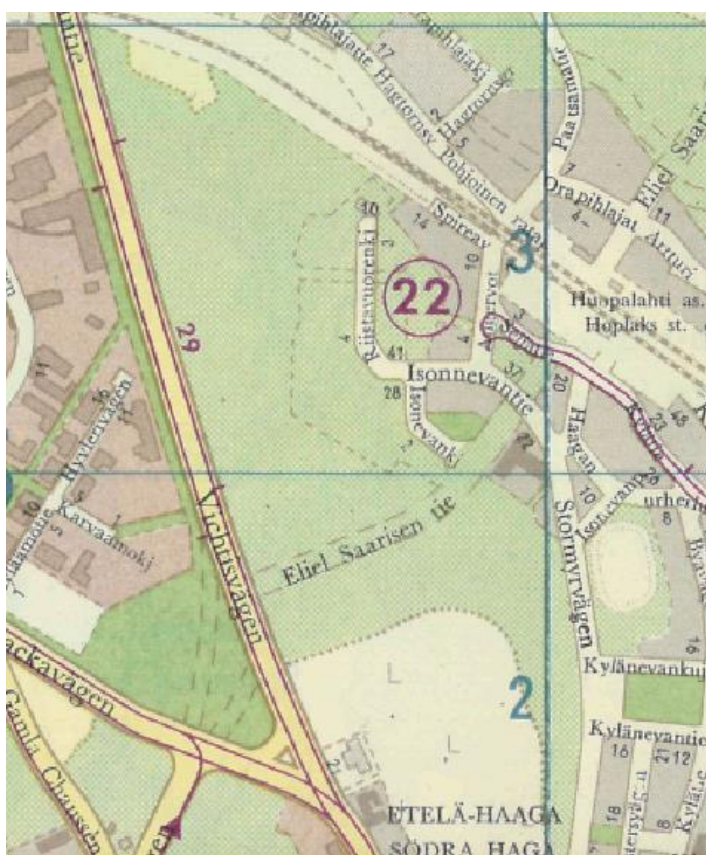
Orapihlajatie Hagtornsv. Pohjoinen rautat.
Hagtornsv.
17
Paatsamatie
Orapihlajat. Arttur.
Eliel Saar
Spireav.
3
22
Riistavuorenkj
Isonnevantie
Isonnevankj
Huopalahti as.
Hoplaks st.
29
Hyvlerivägen
Karvaamokj
Vichtisvägen
Eliel Saarisen tie
Haagan
Stormyrvägen
Isonnevanp.
urheilu
Kylänevankuj
2
Kylänevantie
ackavägen
Gamla Chaussen
ETELÄ-HAAGA
SÖDRA HAGA